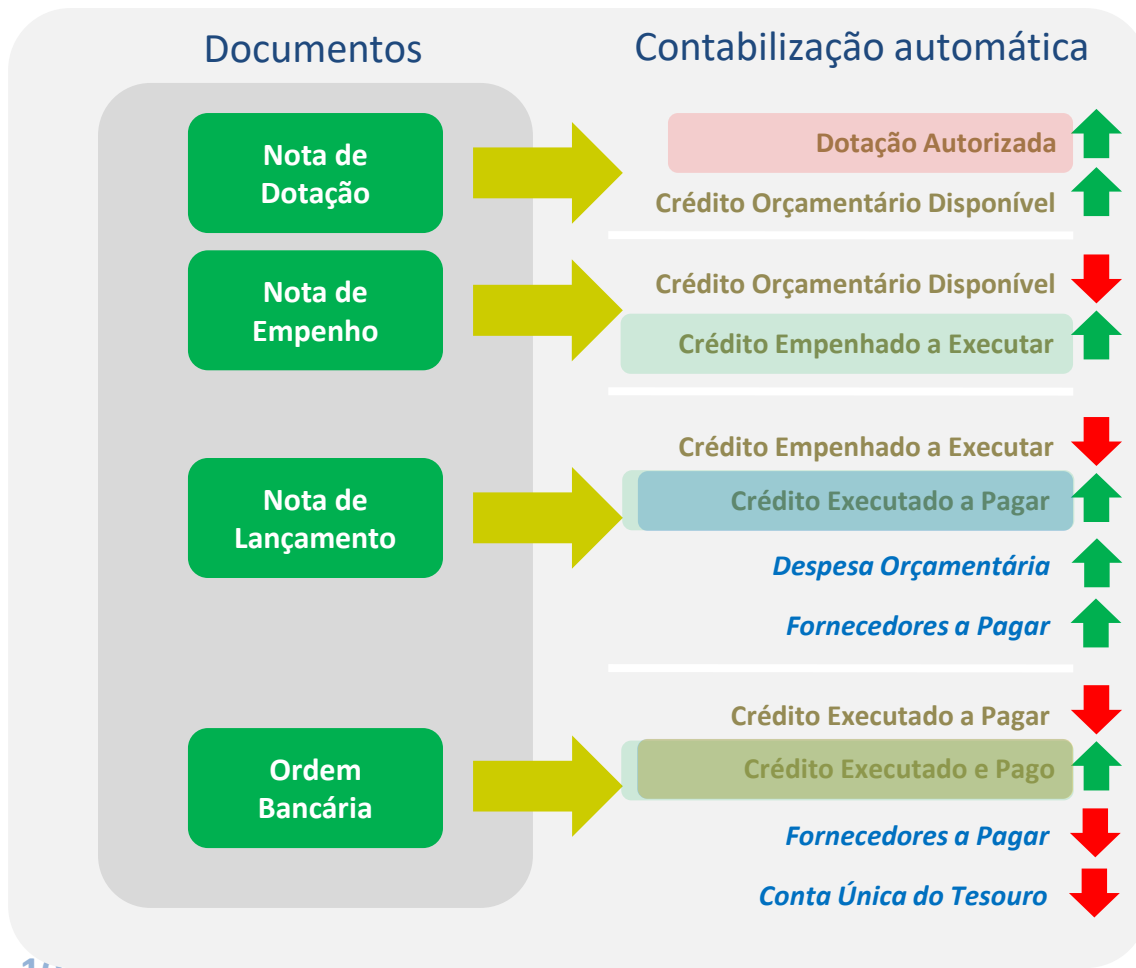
Documentos

Contabilização automática

Nota de Dotação

Dotação Autorizada

Crédito Orçamentário Disponível

Nota de Empenho

Crédito Orçamentário Disponível

Crédito Empenhado a Executar

Nota de Lançamento

Crédito Empenhado a Executar

Crédito Executado a Pagar

*Despesa Orçamentária*

*Fornecedores a Pagar*

Ordem Bancária

Crédito Executado a Pagar

Crédito Executado e Pago

*Fornecedores a Pagar*

*Conta Única do Tesouro*

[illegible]